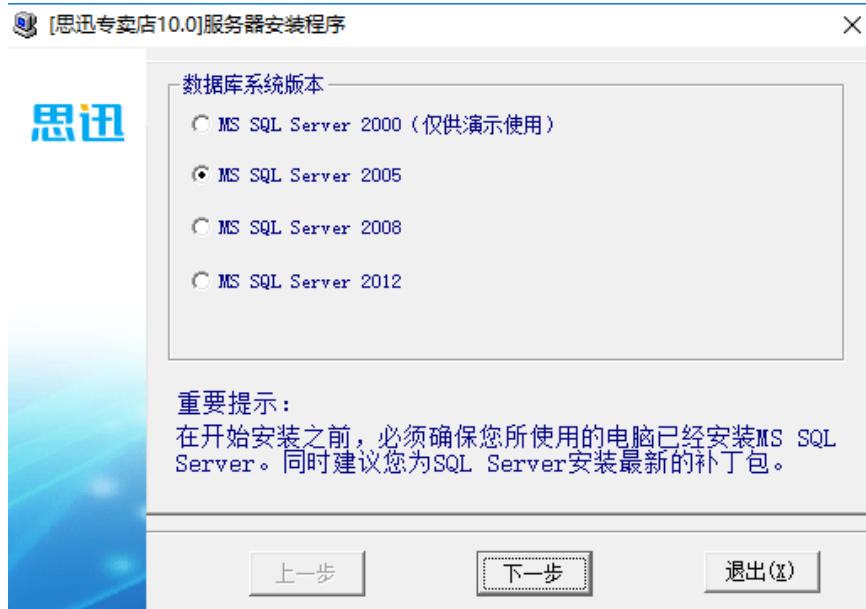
[思迅专卖店10.0]服务器安装程序

思迅

数据库系统版本

MS SQL Server 2000（仅供演示使用）

MS SQL Server 2005

MS SQL Server 2008

MS SQL Server 2012

重要提示：
在开始安装之前，必须确保您所使用的电脑已经安装MS SQL Server。同时建议您为SQL Server安装最新的补丁包。

上一步

下一步

退出(X)